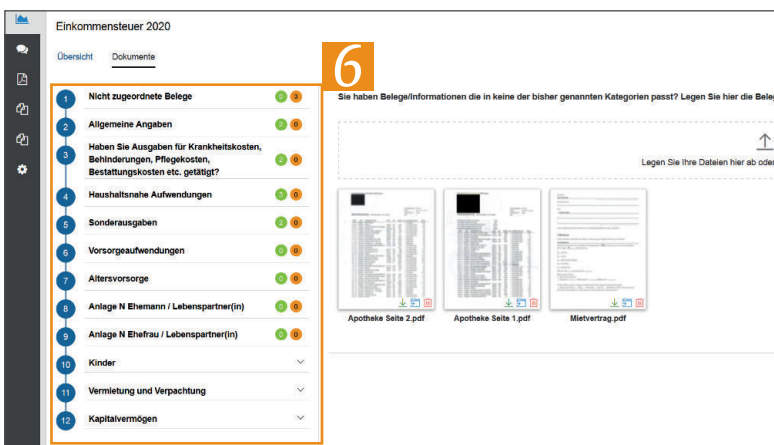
Einkommensteuer 2020

Übersicht   Dokumente

6

1 Nicht zugeordnete Belege 0 3
2 Allgemeine Angaben 0 0
3 Haben Sie Ausgaben für Krankheitskosten, Behinderungen, Pflegekosten, Bestattungskosten etc. getätigt? 2 0
4 Haushaltsnahe Aufwendungen 0 0
5 Sonderausgaben 0 0
6 Vorsorgeaufwendungen 0 0
7 Altersvorsorge 0 0
8 Anlage N Ehemann / Lebenspartner(in) 0 0
9 Anlage N Ehefrau / Lebenspartner(in) 0 0
10 Kinder
11 Vermietung und Verpachtung
12 Kapitalvermögen

Sie haben Belege/Informationen die in keine der bisher genannten Kategorien passt? Legen Sie hier die Beleg

Legen Sie Ihre Dateien hier ab oder

Apotheke Seite 2.pdf
Apotheke Seite 1.pdf
Mietvertrag.pdf